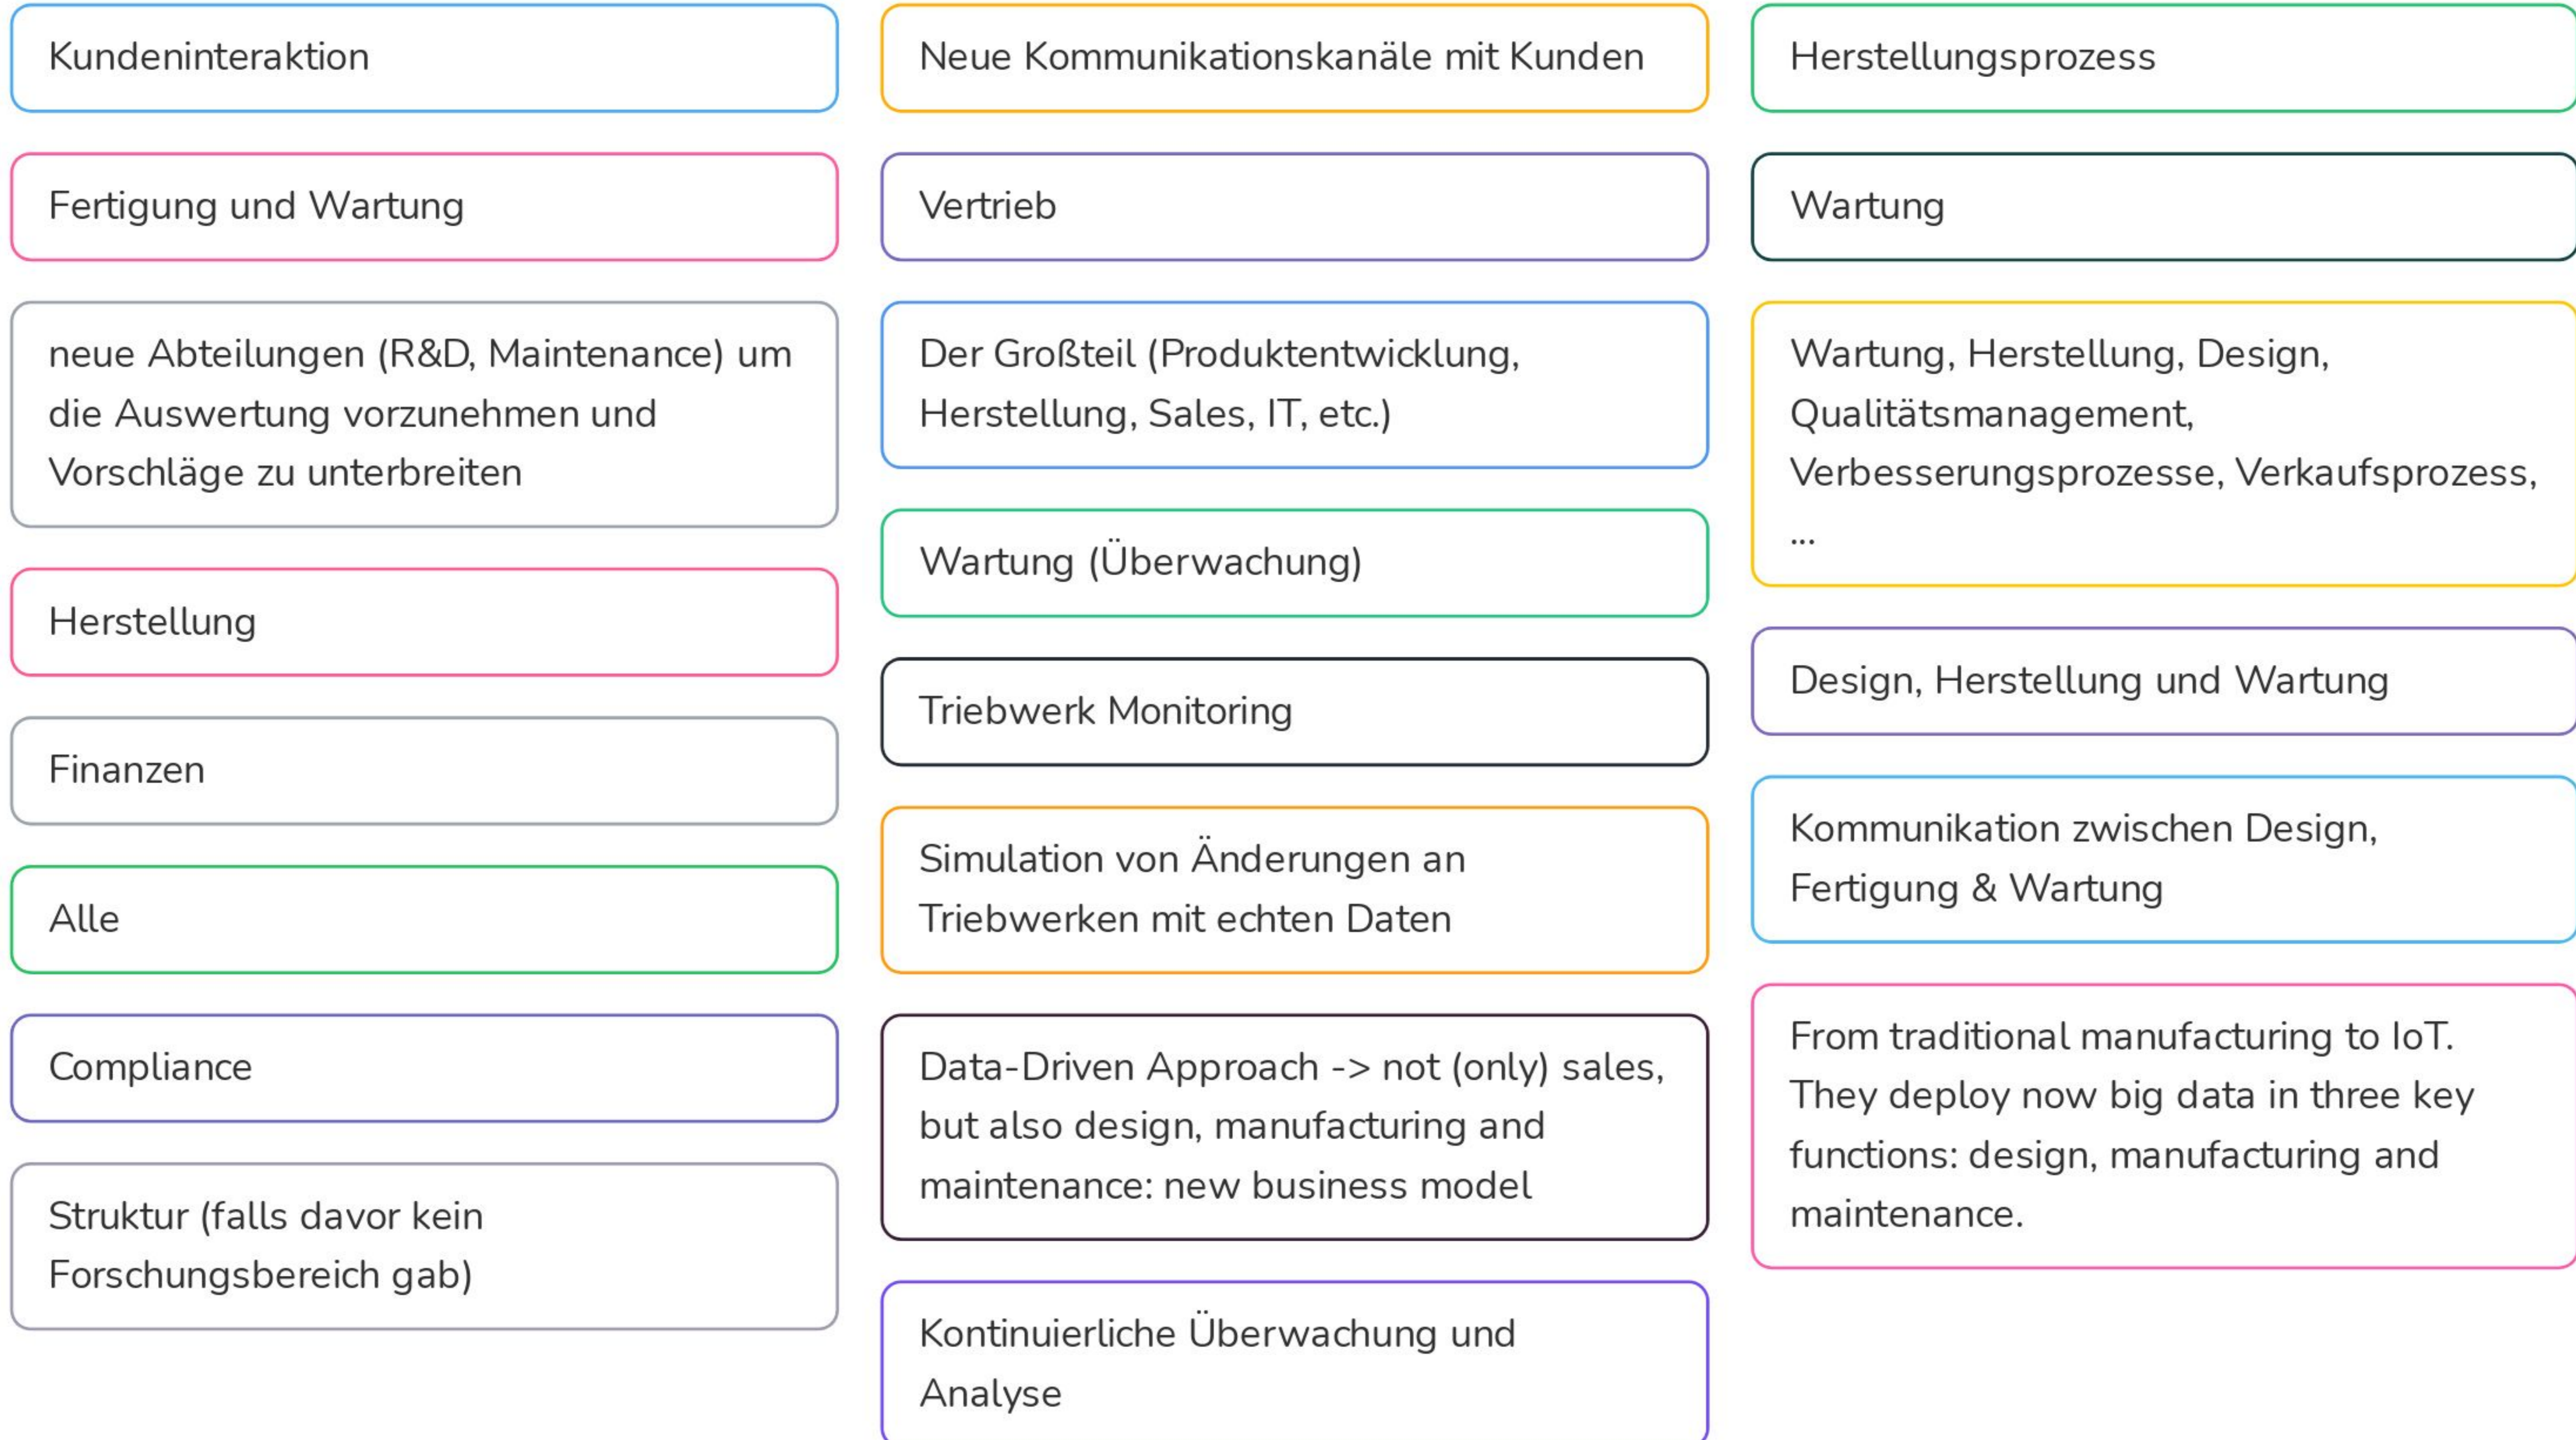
Kundeninteraktion

Fertigung und Wartung

neue Abteilungen (R&D, Maintenance) um die Auswertung vorzunehmen und Vorschläge zu unterbreiten

Herstellung

Finanzen

Alle

Compliance

Struktur (falls davor kein Forschungsbereich gab)

Neue Kommunikationskanäle mit Kunden

Vertrieb

Der Großteil (Produktentwicklung, Herstellung, Sales, IT, etc.)

Wartung (Überwachung)

Triebwerk Monitoring

Simulation von Änderungen an Triebwerken mit echten Daten

Data-Driven Approach -> not (only) sales, but also design, manufacturing and maintenance: new business model

Kontinuierliche Überwachung und Analyse

Herstellungsprozess

Wartung

Wartung, Herstellung, Design, Qualitätsmanagement, Verbesserungsprozesse, Verkaufsprozess, ...

Design, Herstellung und Wartung

Kommunikation zwischen Design, Fertigung & Wartung

From traditional manufacturing to IoT. They deploy now big data in three key functions: design, manufacturing and maintenance.